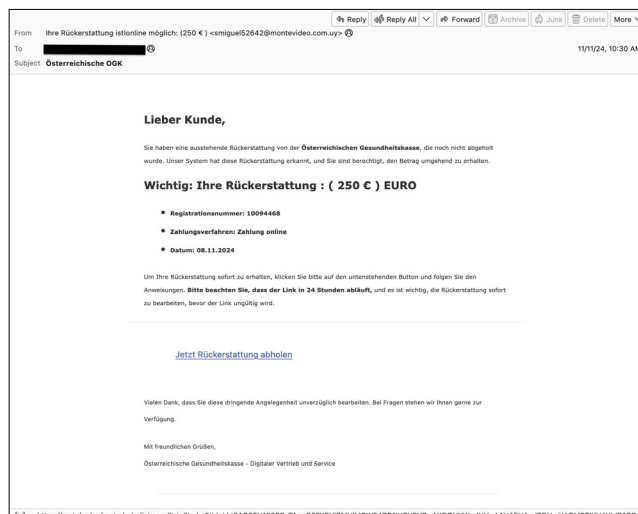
Reply | Reply All | Forward | Archive | Junk | Delete | More

From Ihre Rückerstattung istlonline möglich: (250 € ) <smiguel52642@montevideo.com.uy>

To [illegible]

11/11/24, 10:30 AM

Subject Österreichische OGK

Lieber Kunde,

Sie haben eine ausstehende Rückerstattung von der **Österreichischen Gesundheitskasse**, die noch nicht abgeholt wurde. Unser System hat diese Rückerstattung erkannt, und Sie sind berechtigt, den Betrag umgehend zu erhalten.

Wichtig: Ihre Rückerstattung : ( 250 € ) EURO

- **Registrationsnummer: 10094468**
- **Zahlungsverfahren: Zahlung online**
- **Datum: 08.11.2024**

Um Ihre Rückerstattung sofort zu erhalten, klicken Sie bitte auf den untenstehenden Button und folgen Sie den Anweisungen. **Bitte beachten Sie, dass der Link in 24 Stunden abläuft**, und es ist wichtig, die Rückerstattung sofort zu bearbeiten, bevor der Link ungültig wird.

Jetzt Rückerstattung abholen

Vielen Dank, dass Sie diese dringende Angelegenheit unverzüglich bearbeiten. Bei Fragen stehen wir Ihnen gerne zur Verfügung.

Mit freundlichen Grüßen,

Österreichische Gesundheitskasse - Digitaler Vertrieb und Service

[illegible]